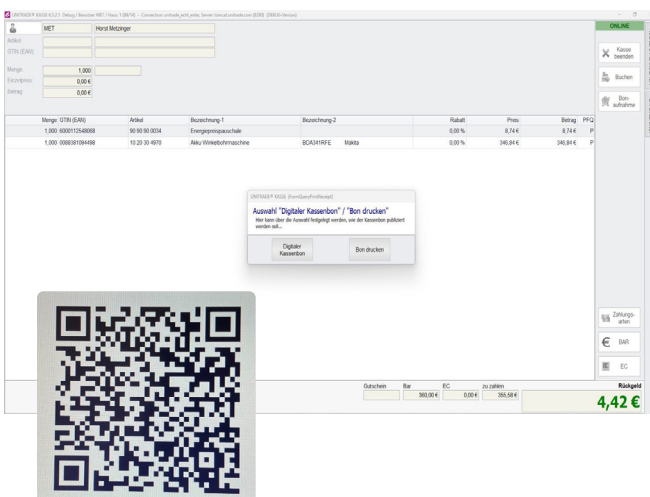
UNITRADE® KASSE 4.5.2.1 Debug / Benutzer MET / Haus 1 [MVH] — Connection: unitrade_echt_entw; Server: tomcat.unitrade.com [EDIS] [DEBUG-Version]

ONLINE

MET | Horst Metzinger

Artikel

GTIN (EAN)

Menge 1,000

Einzelpreis 0,00 €

Betrag 0,00 €

Kasse beenden

Buchen

Bon-aufnahme

| Menge | GTIN (EAN) | Artikel | Bezeichnung-1 | Bezeichnung-2 | | Rabatt | Preis | Betrag | PFQ |
|---|---|---|---|---|---|---|---|---|---|
| 1,000 | 8000112548068 | 90 90 90 0034 | Energiepreispauschale | | | 0,00 % | 8,74 € | 8,74 € | P |
| 1,000 | 0088381094498 | 10 20 30 4970 | Akku Winkelbohrmaschine | BDA341RFE | Makita | 0,00 % | 346,84 € | 346,84 € | P |

UNITRADE® KASSE [FormQueryPrintReceipt]

Auswahl "Digitaler Kassenbon" / "Bon drucken"

Hier kann über die Auswahl festgelegt werden, wie der Kassenbon publiziert werden soll...

Digitaler Kassenbon

Bon drucken

Zahlungs-arten

BAR

EC

Gutschein | Bar 360,00 € | EC 0,00 € | zu zahlen 355,58 €

Rückgeld

4,42 €